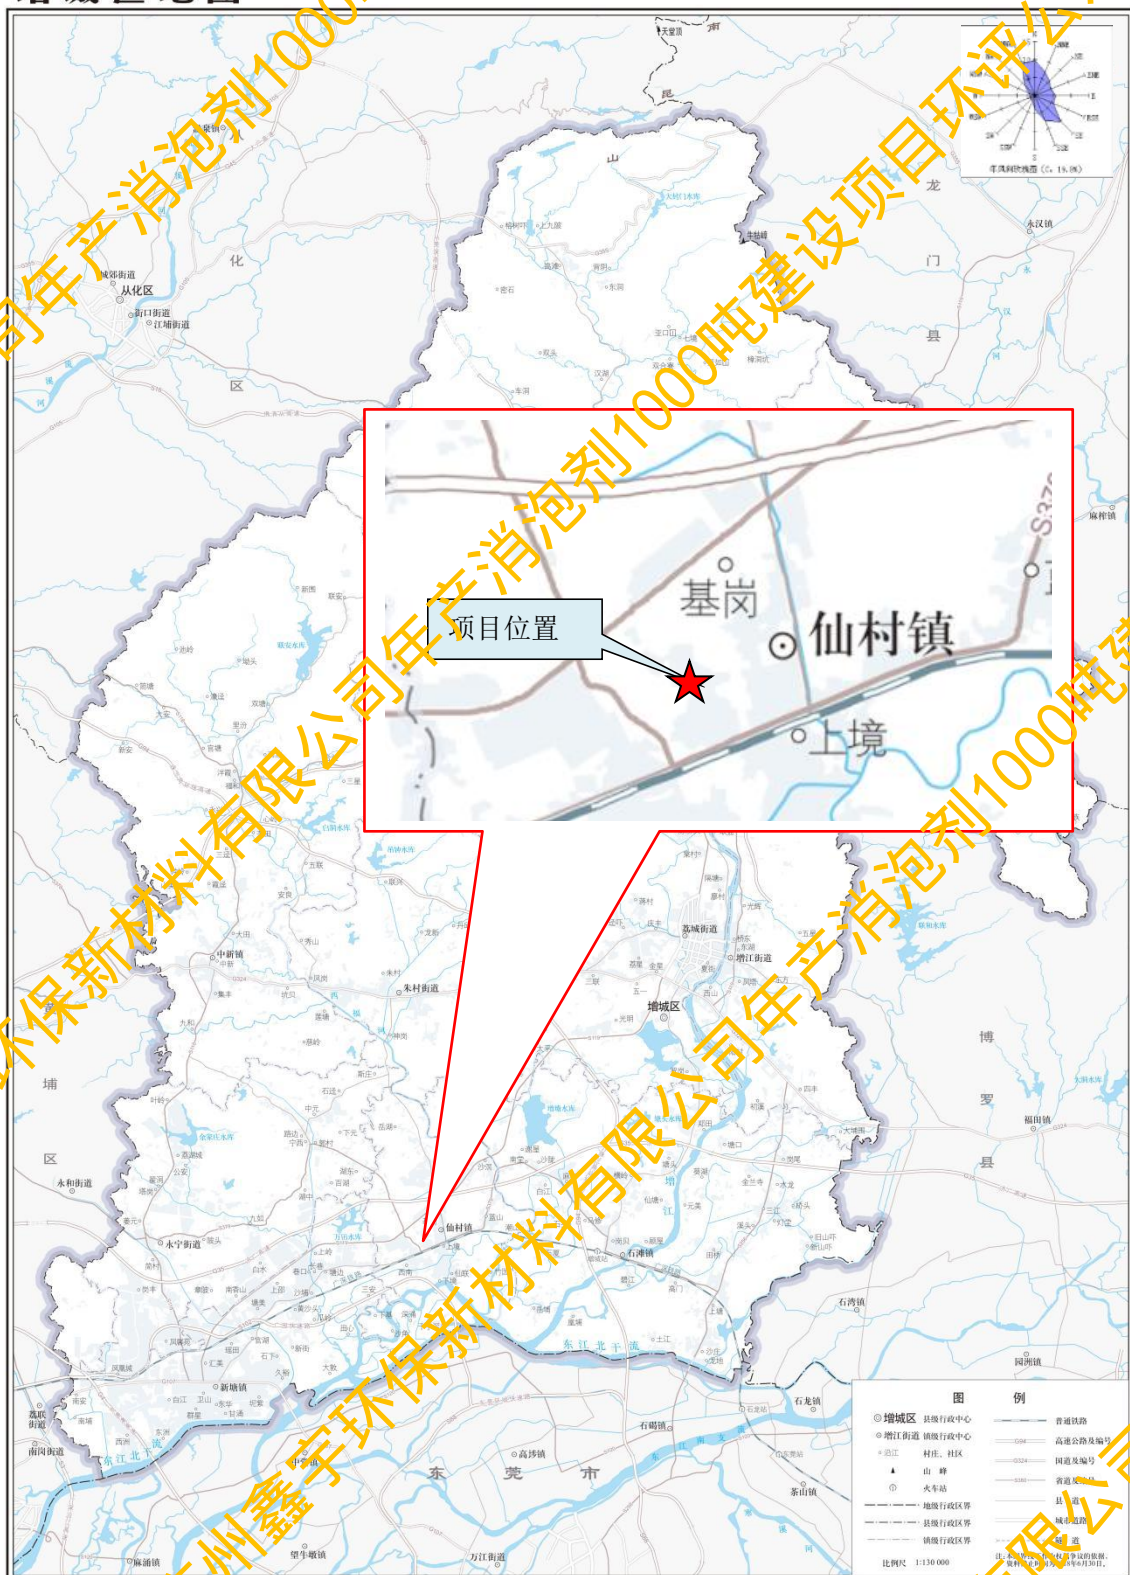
司年产消泡剂1000

司年产消泡剂1000吨建设项目环评公

环保新材料有限公司年产消泡剂1000吨建设项目环评公

州鑫宇环保新材料有限公司年产消泡剂1000吨

项目位置

基岗

仙村镇

上境

S37

天堂顶

龙

门

县

永汉镇

从化区

城郊街道

街口街道

江埔街道

化

区

荔城街道

增江街道

增城区

朱村街道

中新镇

永和街道

永宁街道

新塘镇

仙村镇

石滩镇

石湾镇

园洲镇

石龙镇

石碣镇

高埗镇

茶山镇

东

莞

市

博

罗

县

福田镇

麻榨镇

南岗街道

麻涌镇

望牛墩镇

万江街道

东江北干流

埔

区

图 例

增城区 县级行政中心

增江街道 镇级行政中心

村庄、社区

山峰

火车站

地级行政区界

县级行政区界

镇级行政区界

普通铁路

高速公路及编号

国道及编号

省道及编号

县道

城市道路

比例尺 1:130 000

年风向玫瑰图